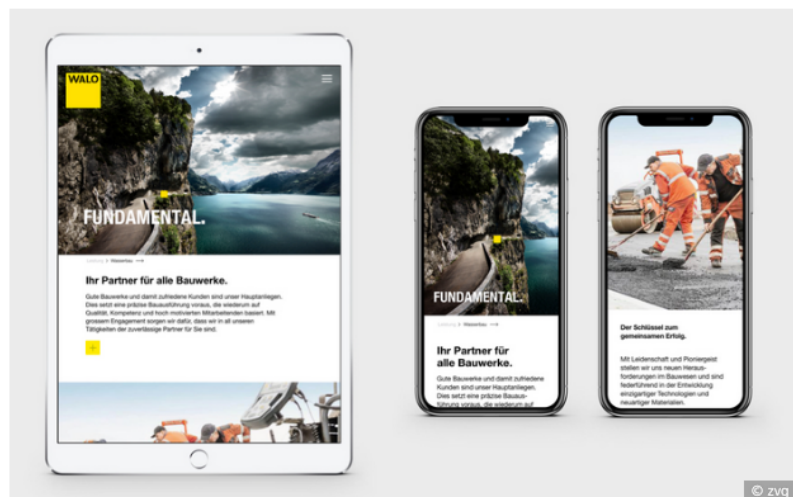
WALO

FUNDAMENTAL.

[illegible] > Wasserbau ⟶

Ihr Partner für alle Bauwerke.

Gute Bauwerke und damit zufriedene Kunden sind unser Hauptanliegen. Dies setzt eine präzise Bauausführung voraus, die wiederum auf Qualität, Kompetenz und hoch motivierten Mitarbeitenden basiert. Mit grossem Engagement sorgen wir dafür, dass wir in all unseren Tätigkeiten der zuverlässige Partner für Sie sind.

+

FUNDAMENTAL.

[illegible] > Wasserbau ⟶

Ihr Partner für alle Bauwerke.

Gute Bauwerke und damit zufriedene Kunden sind unser Hauptanliegen. Dies setzt eine präzise Bauaus-führung voraus, die wiederum auf

Der Schlüssel zum gemeinsamen Erfolg.

Mit Leidenschaft und Pioniergeist stellen wir uns neuen Herausforderungen im Bauwesen und sind federführend in der Entwicklung einzigartiger Technologien und neuartiger Materialien.

© zvg